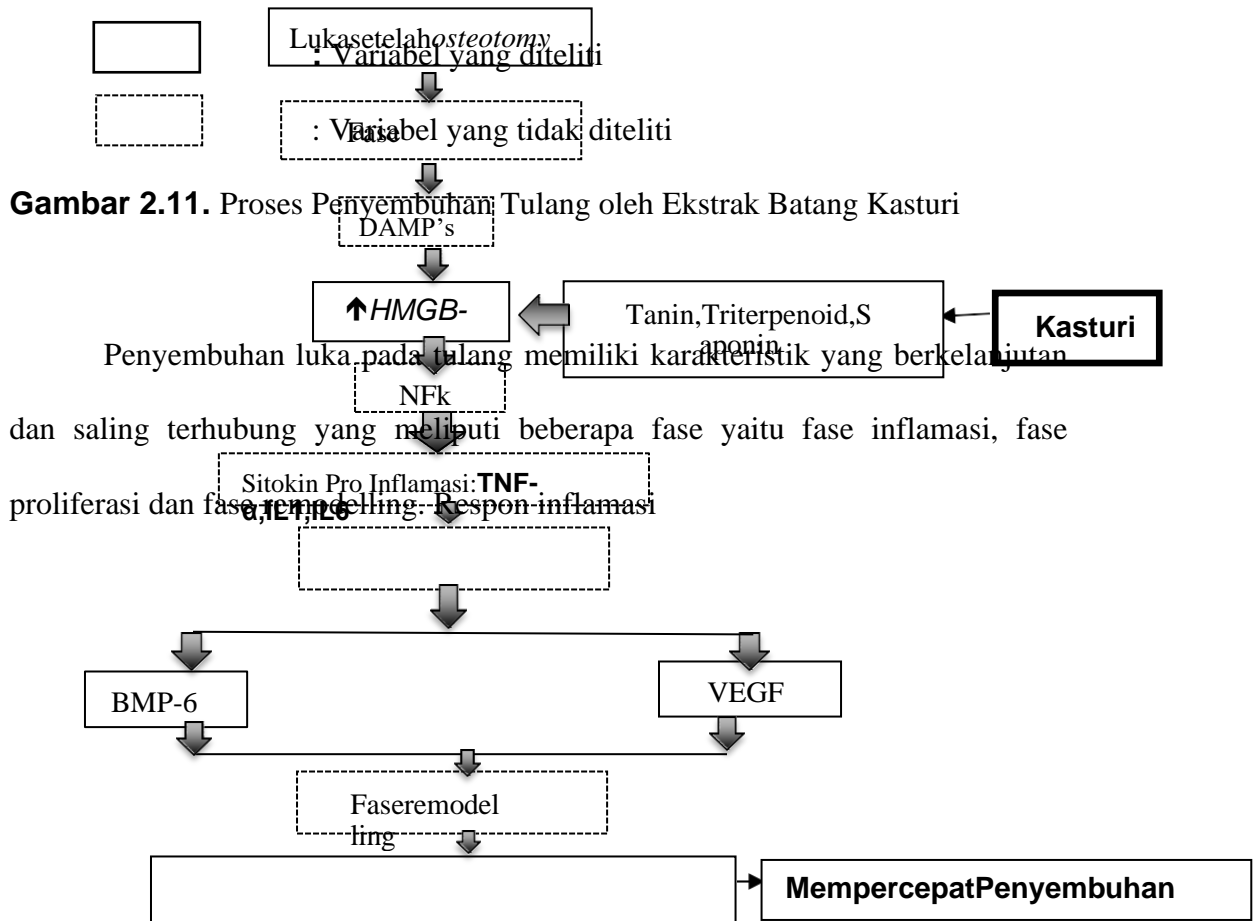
Lukasetelah*osteotomy*

: Variabel yang diteliti

: Variabel yang tidak diteliti

Fase

**Gambar 2.11.** Proses Penyembuhan Tulang oleh Ekstrak Batang Kasturi

DAMP's

↑*HMGB-*

Tanin,Triterpenoid,Saponin

**Kasturi**

Penyembuhan luka pada tulang memiliki karakteristik yang berkelanjutan dan saling terhubung yang meliputi beberapa fase yaitu fase inflamasi, fase proliferasi dan fase remodelling. Respon inflamasi

NFk

Sitokin Pro Inflamasi:**TNF-α,IL1,IL6**

BMP-6

VEGF

Faseremodelling

**MempercepatPenyembuhan**